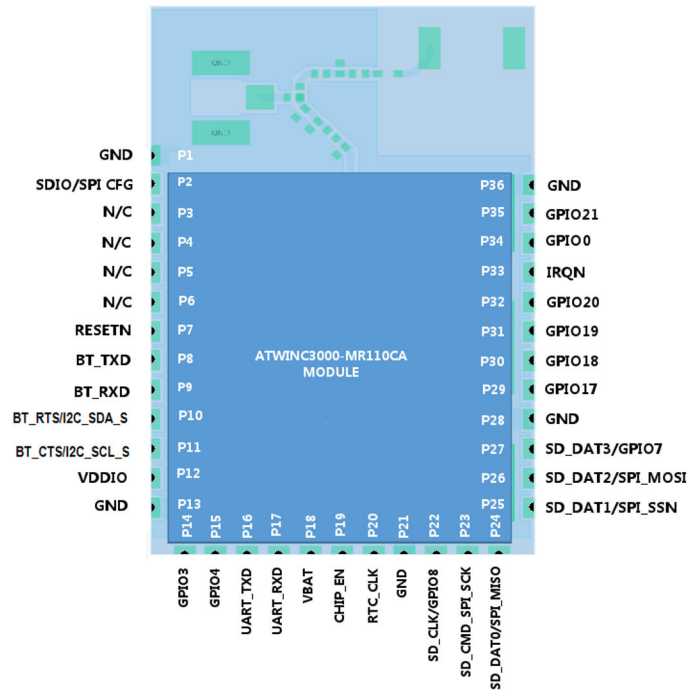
GND P1
SDIO/SPI CFG P2
N/C P3
N/C P4
N/C P5
N/C P6
RESETN P7
BT_TXD P8
BT_RXD P9
BT_RTS/I2C_SDA_S P10
BT_CTS/I2C_SCL_S P11
VDDIO P12
GND P13

ATWINC3000-MR110CA MODULE

P36 GND
P35 GPIO21
P34 GPIO0
P33 IRQN
P32 GPIO20
P31 GPIO19
P30 GPIO18
P29 GPIO17
P28 GND
P27 SD_DAT3/GPIO7
P26 SD_DAT2/SPI_MOSI
P25 SD_DAT1/SPI_SSN

P14 GPIO3
P15 GPIO4
P16 UART_TXD
P17 UART_RXD
P18 VBAT
P19 CHIP_EN
P20 RTC_CLK
P21 GND
P22 SD_CLK/GPIO8
P23 SD_CMD_SPI_SCK
P24 SD_DAT0/SPI_MISO